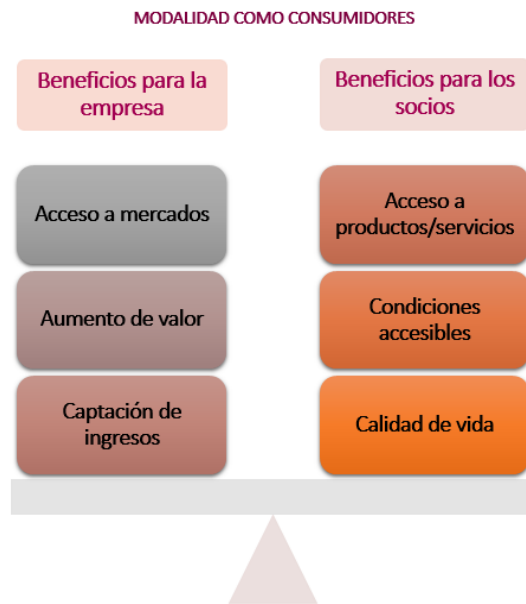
MODALIDAD COMO CONSUMIDORES

Beneficios para la empresa

Acceso a mercados

Aumento de valor

Captación de ingresos

Beneficios para los socios

Acceso a productos/servicios

Condiciones accesibles

Calidad de vida